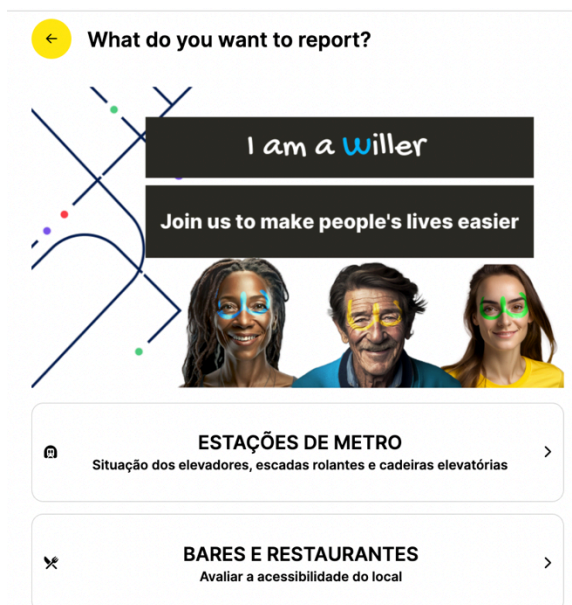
What do you want to report?

I am a Willer

Join us to make people's lives easier

ESTAÇÕES DE METRO
Situação dos elevadores, escadas rolantes e cadeiras elevatórias

BARES E RESTAURANTES
Avaliar a acessibilidade do local